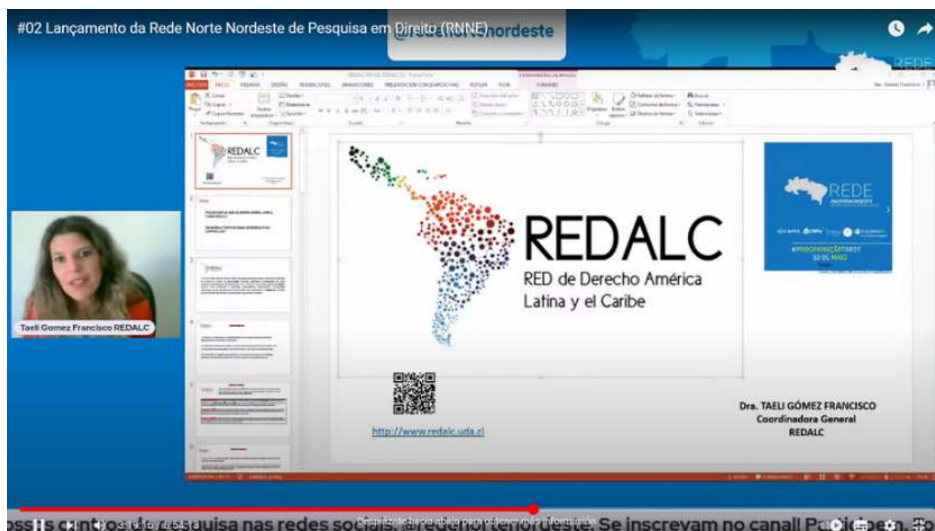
#02 Lançamento da Rede Norte Nordeste de Pesquisa em Direito (RNNE)

@rede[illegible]nordeste

REDE

REDALC

REDALC

RED de Derecho América Latina y el Caribe

http://www.redalc.uda.cl

Dra. TAELI GÓMEZ FRANCISCO
Coordinadora General
REDALC

REDE

Taeli Gomez Francisco REDALC

Desplázate hacia abajo para obtener más información

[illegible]quisa nas redes so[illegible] Se increvam no canal! Pa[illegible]